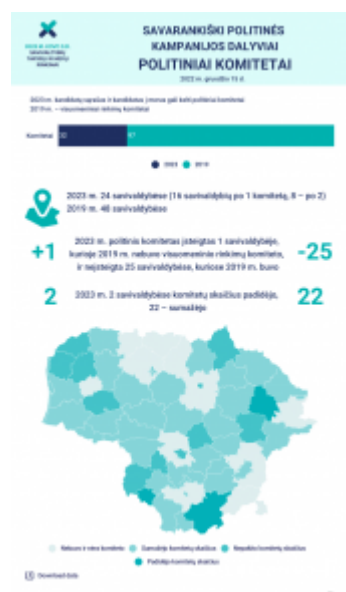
SAVARANKIŠKI POLITINĖS KAMPANIJOS DALYVIAI
POLITINIAI KOMITETAI
2023 m. gruodžio 15 d.

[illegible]

Komitetai 32 47

2023 2019

2023 m. 24 savivaldybėse (16 savivaldybių po 1 komitetą, 8 – po 2)
2019 m. 48 savivaldybėse

+1 2023 m. politinis komitetas įsteigtas 1 savivaldybėje, kurioje 2019 m. nebuvo visuomeninio rinkimų komiteto, ir neįsteigta 25 savivaldybėse, kuriose 2019 m. buvo -25

2 2023 m. 2 savivaldybėse komitetų skaičius padidėjo, 22 – sumažėjo 22

Nebuvo ir nėra komiteto Sumažėjo komitetų skaičius Nepakito komitetų skaičius Padidėjo komitetų skaičius

Download data